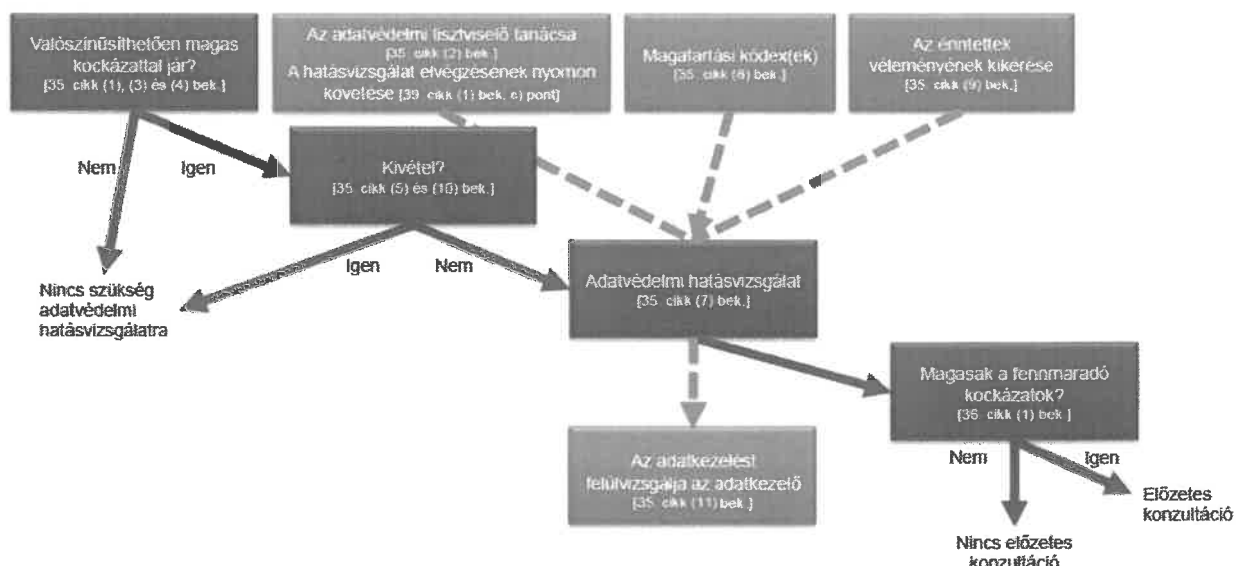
Valószínűsíthetően magas kockázattal jár?
[35. cikk (1), (3) és (4) bek.]

Az adatvédelmi tisztviselő tanácsa
[35. cikk (2) bek.]
A hatásvizsgálat elvégzésének nyomon követése [39. cikk (1) bek. c) pont]

Magatartási kódex(ek)
[35. cikk (8) bek.]

Az érintettek véleményének kikérése
[35. cikk (9) bek.]

Nem

Igen

Kivétel?
[35. cikk (5) és (10) bek.]

Igen

Nem

Nincs szükség adatvédelmi hatásvizsgálatra

Adatvédelmi hatásvizsgálat
[35. cikk (7) bek.]

Magasak a fennmaradó kockázatok?
[36. cikk (1) bek.]

Az adatkezelést felülvizsgálja az adatkezelő
[35. cikk (11) bek.]

Nem

Igen

Előzetes konzultáció

Nincs előzetes konzultáció